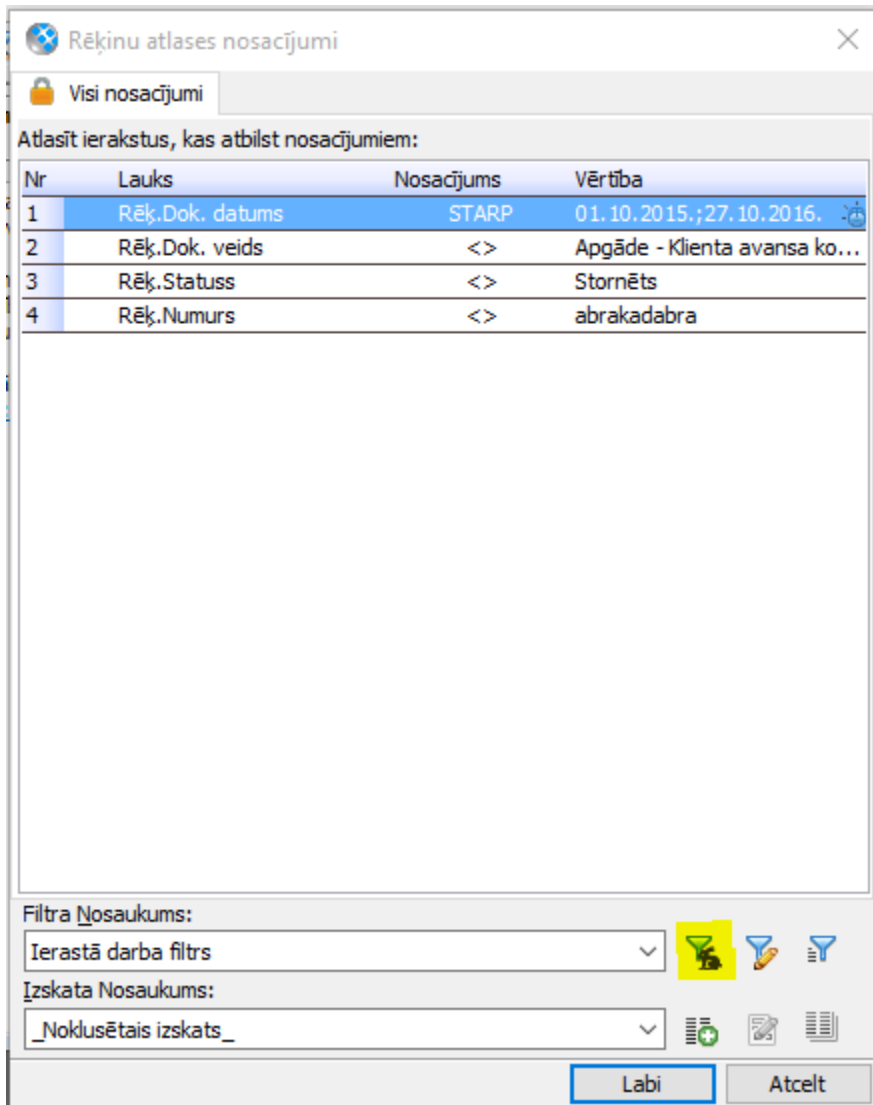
Rēķinu atlases nosacījumi

Visi nosacījumi

Atlasīt ierakstus, kas atbilst nosacījumiem:

| Nr | Lauks | Nosacījums | Vērtība |
|---|---|---|---|
| 1 | Rēķ.Dok. datums | STARP | 01.10.2015.;27.10.2016. |
| 2 | Rēķ.Dok. veids | <> | Apgāde - Klienta avansa ko... |
| 3 | Rēķ.Statuss | <> | Stornēts |
| 4 | Rēķ.Numurs | <> | abrakadabra |

Filtra Nosaukums:
Ierastā darba filtrs

Izskata Nosaukums:
_Noklusētais izskats_

Labi
Atcelt